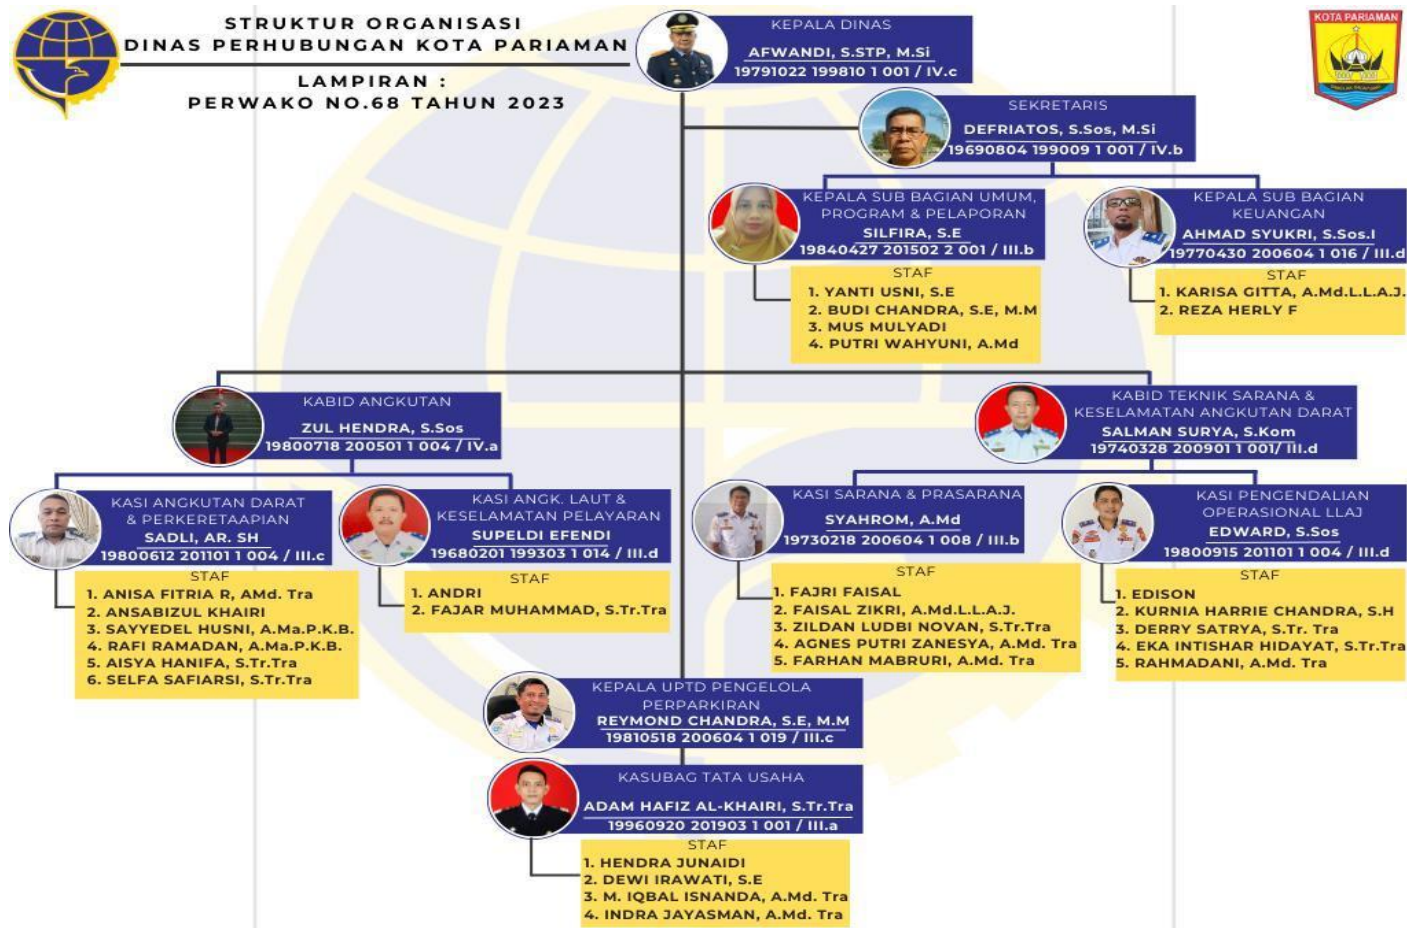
STRUKTUR ORGANISASI
DINAS PERHUBUNGAN KOTA PARIAMAN

LAMPIRAN :
PERWAKO NO.68 TAHUN 2023

KOTA PARIAMAN

KEPALA DINAS
AFWANDI, S.STP, M.Si
19791022 199810 1 001 / IV.c

SEKRETARIS
DEFRIATOS, S.Sos, M.Si
19690804 199009 1 001 / IV.b

KEPALA SUB BAGIAN UMUM, PROGRAM & PELAPORAN
SILFIRA, S.E
19840427 201502 2 001 / III.b

STAF
1. YANTI USNI, S.E
2. BUDI CHANDRA, S.E, M.M
3. MUS MULYADI
4. PUTRI WAHYUNI, A.Md

KEPALA SUB BAGIAN KEUANGAN
AHMAD SYUKRI, S.Sos.I
19770430 200604 1 016 / III.d

STAF
1. KARISA GITTA, A.Md.L.L.A.J.
2. REZA HERLY F

KABID ANGKUTAN
ZUL HENDRA, S.Sos
19800718 200501 1 004 / IV.a

KABID TEKNIK SARANA & KESELAMATAN ANGKUTAN DARAT
SALMAN SURYA, S.Kom
19740328 200901 1 001/ III.d

KASI ANGKUTAN DARAT & PERKERETAAPIAN
SADLI, AR. SH
19800612 201101 1 004 / III.c

STAF
1. ANISA FITRIA R, AMd. Tra
2. ANSABIZUL KHAIRI
3. SAYYEDEL HUSNI, A.Ma.P.K.B.
4. RAFI RAMADAN, A.Ma.P.K.B.
5. AISYA HANIFA, S.Tr.Tra
6. SELFA SAFIARSI, S.Tr.Tra

KASI ANGK. LAUT & KESELAMATAN PELAYARAN
SUPELDI EFENDI
19680201 199303 1 014 / III.d

STAF
1. ANDRI
2. FAJAR MUHAMMAD, S.Tr.Tra

KASI SARANA & PRASARANA
SYAHROM, A.Md
19730218 200604 1 008 / III.b

STAF
1. FAJRI FAISAL
2. FAISAL ZIKRI, A.Md.L.L.A.J.
3. ZILDAN LUDBI NOVAN, S.Tr.Tra
4. AGNES PUTRI ZANESYA, A.Md. Tra
5. FARHAN MABRURI, A.Md. Tra

KASI PENGENDALIAN OPERASIONAL LLAJ
EDWARD, S.Sos
19800915 201101 1 004 / III.d

STAF
1. EDISON
2. KURNIA HARRIE CHANDRA, S.H
3. DERRY SATRYA, S.Tr. Tra
4. EKA INTISHAR HIDAYAT, S.Tr.Tra
5. RAHMADANI, A.Md. Tra

KEPALA UPTD PENGELOLA PERPARKIRAN
REYMOND CHANDRA, S.E, M.M
19810518 200604 1 019 / III.c

KASUBAG TATA USAHA
ADAM HAFIZ AL-KHAIRI, S.Tr.Tra
19960920 201903 1 001 / III.a

STAF
1. HENDRA JUNAIDI
2. DEWI IRAWATI, S.E
3. M. IQBAL ISNANDA, A.Md. Tra
4. INDRA JAYASMAN, A.Md. Tra